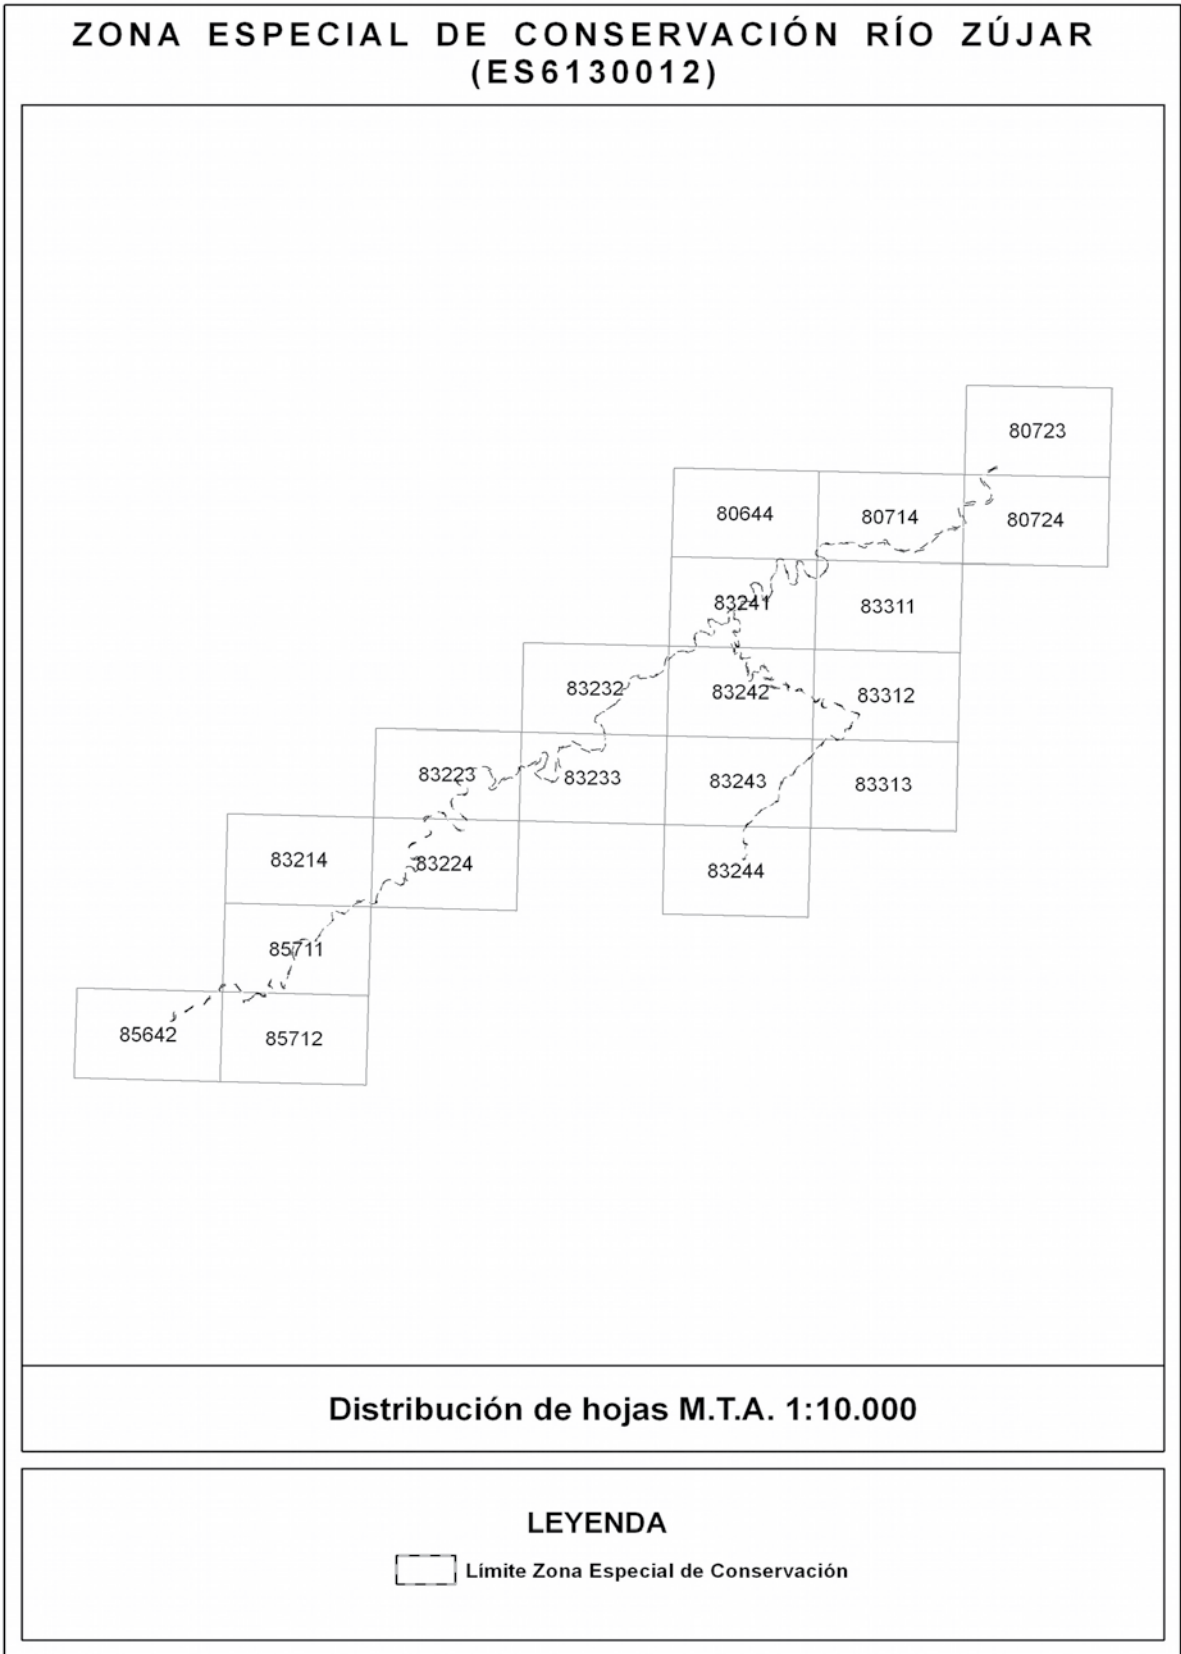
ZONA ESPECIAL DE CONSERVACIÓN RÍO ZÚJAR
(ES6130012)

80723

80644

80714

80724

83241

83311

83232

83242

83312

83223

83233

83243

83313

83214

83224

83244

85711

85642

85712

Distribución de hojas M.T.A. 1:10.000

LEYENDA

Límite Zona Especial de Conservación